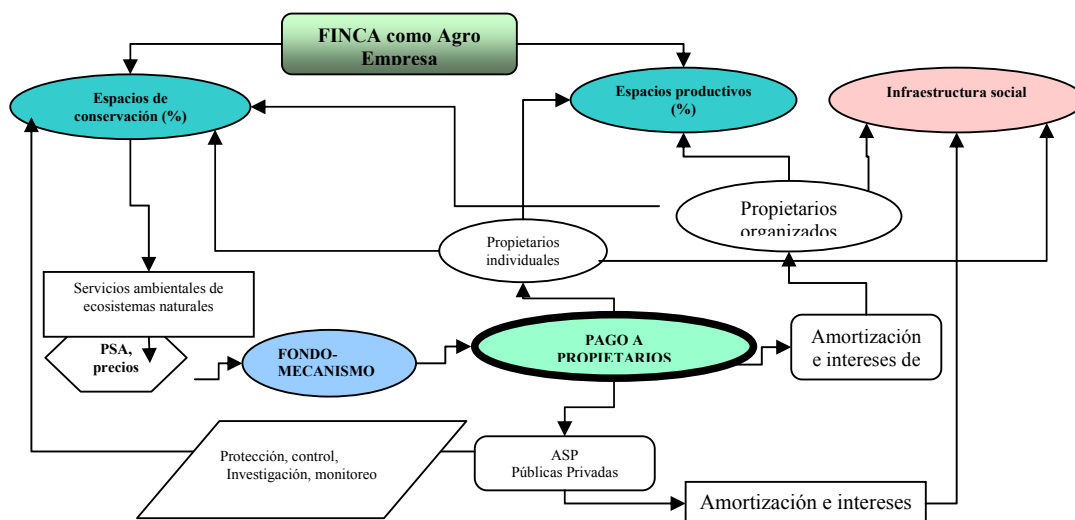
FINCA como Agro Empresa

Espacios de conservación (%)

Espacios productivos (%)

Infraestructura social

Propietarios organizados

Propietarios individuales

Servicios ambientales de ecosistemas naturales

PSA, precios

FONDO-MECANISMO

PAGO A PROPIETARIOS

Amortización e intereses de

Protección, control, Investigación, monitoreo

ASP Públicas Privadas

Amortización e intereses